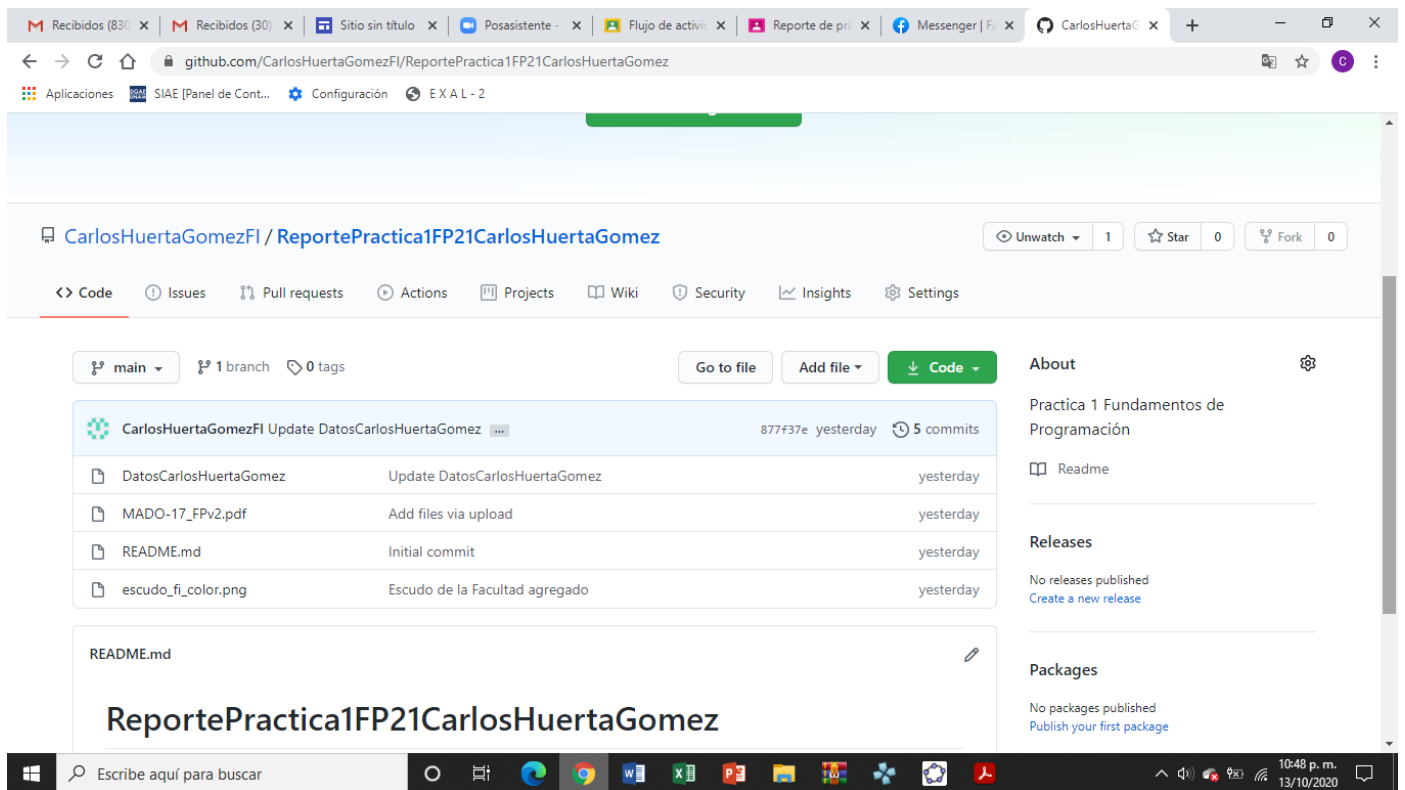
Recibidos (830 × Recibidos (30) × Sitio sin título × Posasistente - × Flujo de activi × Reporte de pr × Messenger | F × CarlosHuertaG × +

github.com/CarlosHuertaGomezFI/ReportePractica1FP21CarlosHuertaGomez

Aplicaciones SIAE [Panel de Cont... Configuración E X A L - 2

CarlosHuertaGomezFI / ReportePractica1FP21CarlosHuertaGomez

Unwatch 1 Star 0 Fork 0

<> Code Issues Pull requests Actions Projects Wiki Security Insights Settings

main 1 branch 0 tags Go to file Add file Code

CarlosHuertaGomezFI Update DatosCarlosHuertaGomez ... 877f37e yesterday 5 commits

| | | |
|---|---|---|
| DatosCarlosHuertaGomez | Update DatosCarlosHuertaGomez | yesterday |
| MADO-17_FPv2.pdf | Add files via upload | yesterday |
| README.md | Initial commit | yesterday |
| escudo_fi_color.png | Escudo de la Facultad agregado | yesterday |

README.md

ReportePractica1FP21CarlosHuertaGomez

About

Practica 1 Fundamentos de Programación

Readme

Releases

No releases published
Create a new release

Packages

No packages published
Publish your first package

Escribe aquí para buscar

10:48 p. m.
13/10/2020